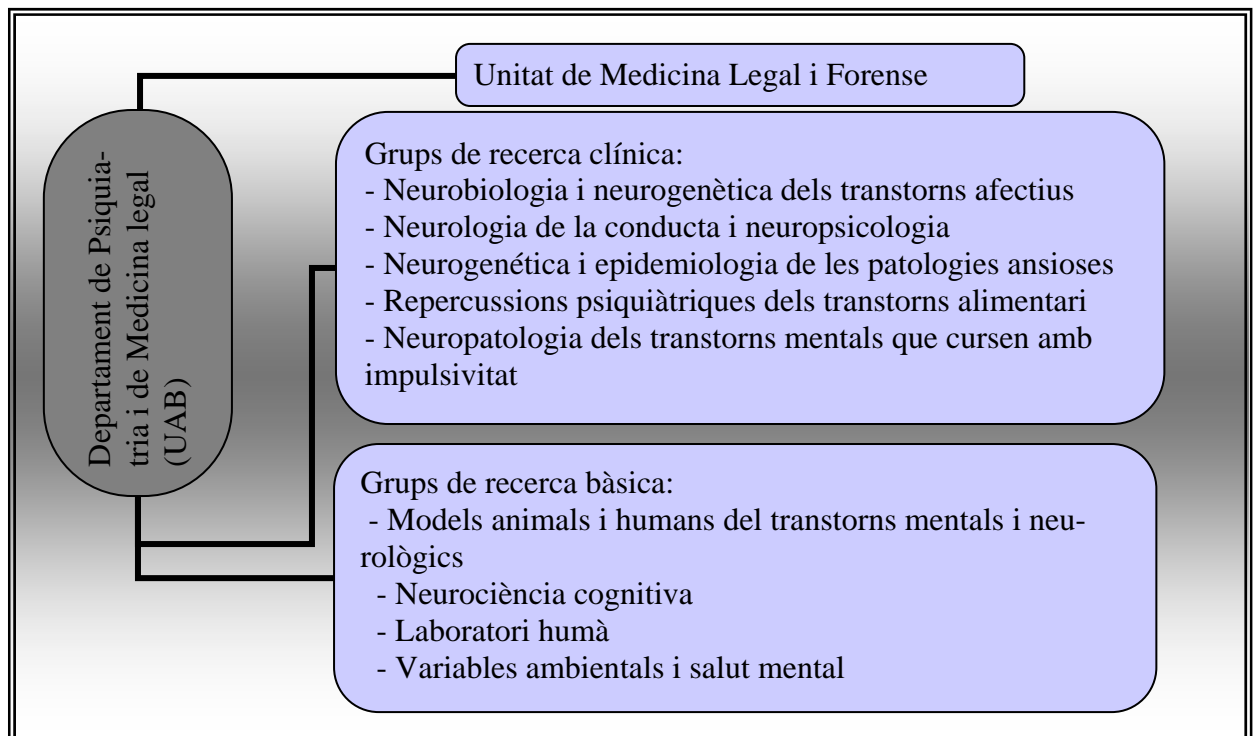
Departament de Psiquiatria i de Medicina legal (UAB)

Unitat de Medicina Legal i Forense

Grups de recerca clínica:
- Neurobiologia i neurogenètica dels transtorns afectius
- Neurologia de la conducta i neuropsicologia
- Neurogenética i epidemiologia de les patologies ansioses
- Repercussions psiquiàtriques dels transtorns alimentari
- Neuropatologia dels transtorns mentals que cursen amb impulsivitat

Grups de recerca bàsica:
- Models animals i humans del transtorns mentals i neurològics
- Neurociència cognitiva
- Laboratori humà
- Variables ambientals i salut mental